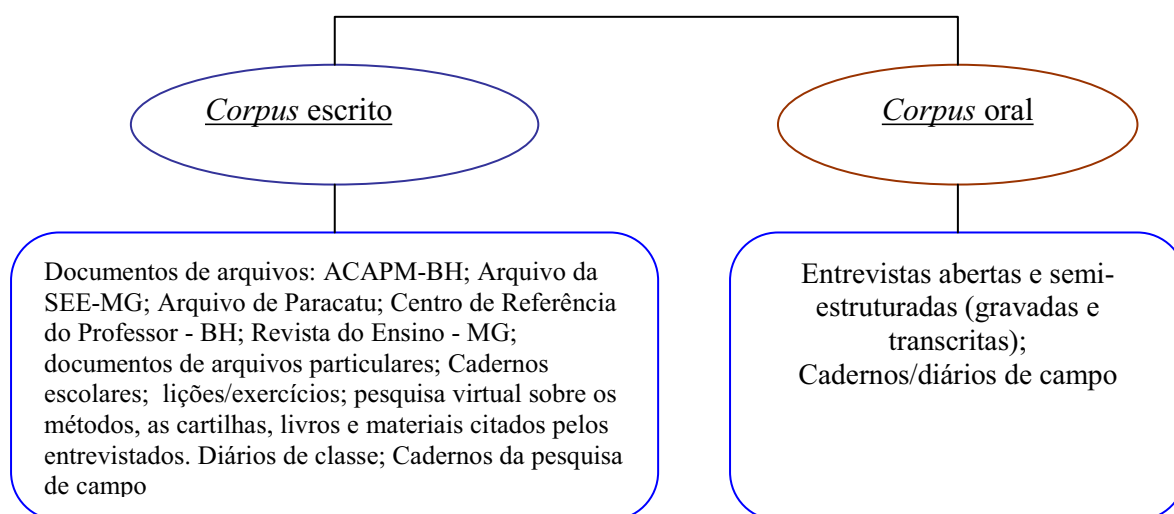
Corpus escrito

Corpus oral

Documentos de arquivos: ACAPM-BH; Arquivo da SEE-MG; Arquivo de Paracatu; Centro de Referência do Professor - BH; Revista do Ensino - MG; documentos de arquivos particulares; Cadernos escolares; lições/exercícios; pesquisa virtual sobre os métodos, as cartilhas, livros e materiais citados pelos entrevistados. Diários de classe; Cadernos da pesquisa de campo

Entrevistas abertas e semi-estruturadas (gravadas e transcritas);
Cadernos/diários de campo